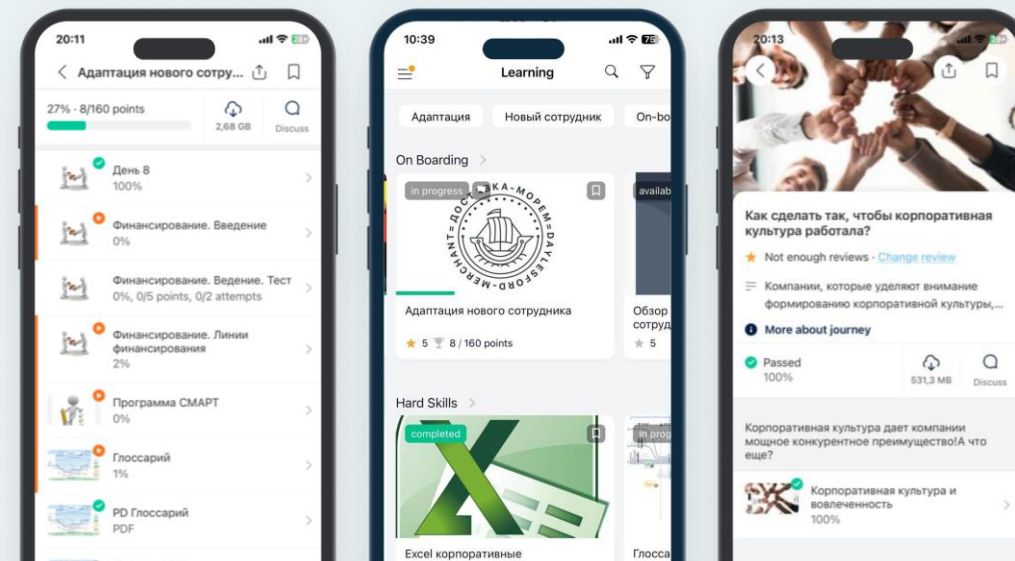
20:11

Адаптация нового сотру...

27% - 8/160 points

2,68 GB

Discuss

День 8
100%

Финансирование. Введение
0%

Финансирование. Ведение. Тест
0%, 0/5 points, 0/2 attempts

Финансирование. Линии финансирования
2%

Программа СМАРТ
0%

Глоссарий
1%

PD Глоссарий
PDF

10:39

Learning

Адаптация

Новый сотрудник

On-bo

On Boarding

in progress

ДОСТАВКА-МОРЕМ = DAYLESFORD = MERCHANT

Адаптация нового сотрудника

5 8 / 160 points

availab

Обзор
сотруд

5

Hard Skills

completed

Excel корпоративные

in prog

Глосса

20:13

Как сделать, чтобы корпоративная культура работала?

Not enough reviews · Change review

Компании, которые уделяют внимание формированию корпоративной культуры,...

More about journey

Passed
100%

531,3 MB

Discuss

Корпоративная культура дает компании мощное конкурентное преимущество!А что еще?

Корпоративная культура и вовлеченность
100%